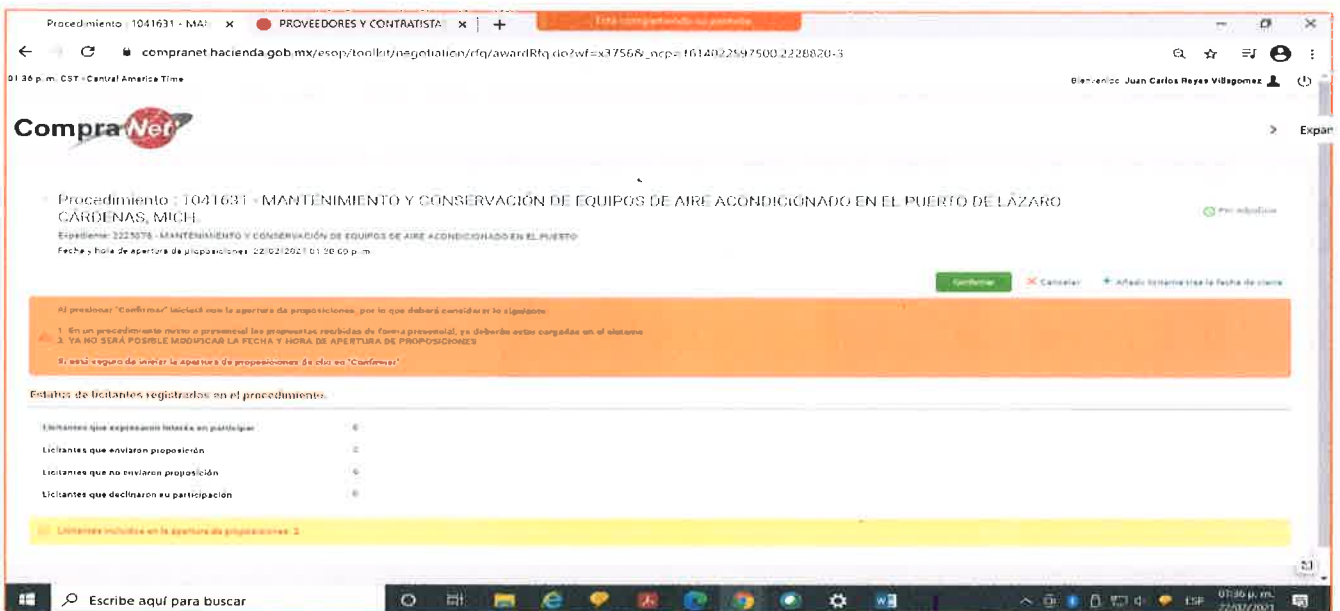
Procedimiento : 1041631 - MA × PROVEEDORES Y CONTRATISTA × +

Está compartiendo su pantalla

compranet.hacienda.gob.mx/esop/toolkit/negotiation/rfq/awardRfq.do?wf=x3756&_ncp=1614022597500.2228820-3

01:36 p.m. CST - Central America Time

Bienvenido: Juan Carlos Reyes Villagomez

CompraNet

Expan

Procedimiento : 1041631 - MANTENIMIENTO Y CONSERVACIÓN DE EQUIPOS DE AIRE ACONDICIONADO EN EL PUERTO DE LÁZARO CÁRDENAS, MICH.

Expediente: 2223076 - MANTENIMIENTO Y CONSERVACIÓN DE EQUIPOS DE AIRE ACONDICIONADO EN EL PUERTO

Fecha y hora de apertura de proposiciones: 22/02/2021 01:30:00 p.m.

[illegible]

Confirmar

Cancelar

+ Añadir tiempo tras la fecha de cierre

Al presionar "Confirmar" iniciará con la apertura de proposiciones, por lo que deberá considerar lo siguiente:

1. En un procedimiento mixto o presencial las propuestas recibidas de forma presencial, ya deberán estar cargadas en el sistema
2. YA NO SERÁ POSIBLE MODIFICAR LA FECHA Y HORA DE APERTURA DE PROPOSICIONES

Si está seguro de iniciar la apertura de proposiciones de clic en "Confirmar"

Estatus de licitantes registrados en el procedimiento.

| | |
|---|---|
| Licitantes que expresaron interés en participar | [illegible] |
| Licitantes que enviaron proposición | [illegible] |
| Licitantes que no enviaron proposición | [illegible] |
| Licitantes que declinaron su participación | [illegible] |

Licitantes incluidos en la apertura de proposiciones: 2

Escribe aquí para buscar

ESP 01:36 p.m. 22/02/2021